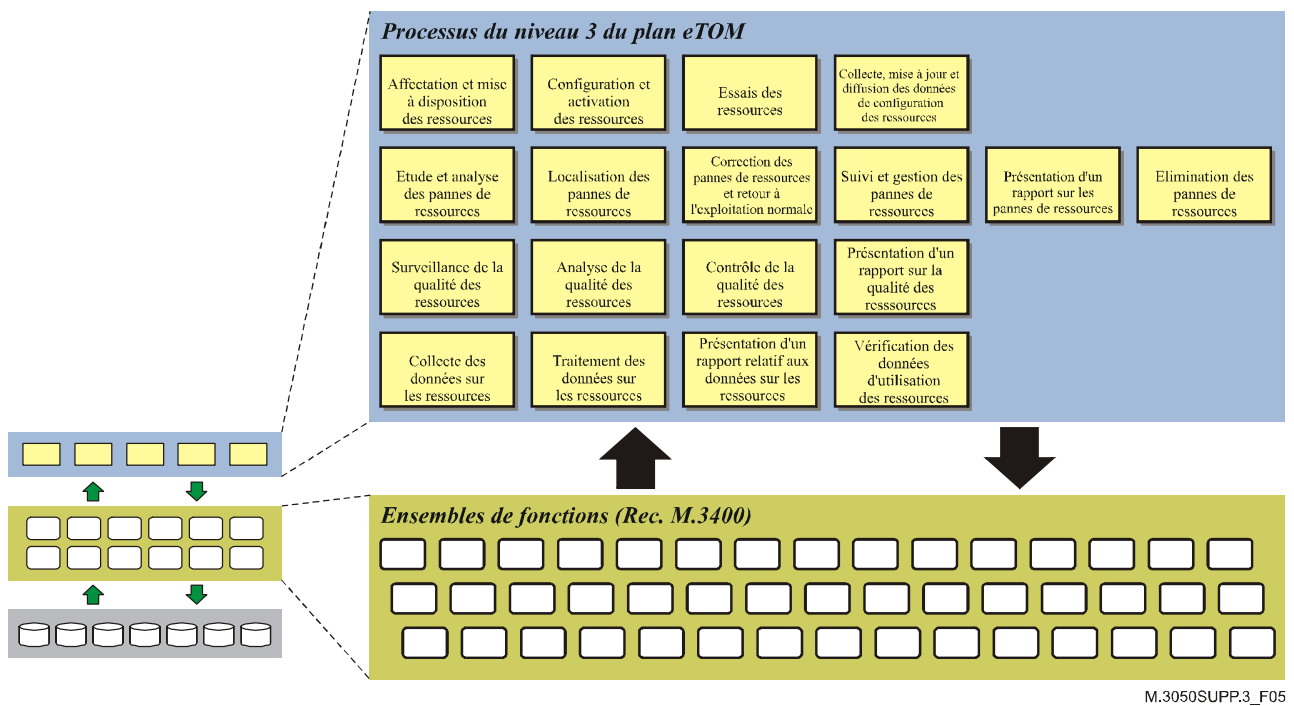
Processus du niveau 3 du plan eTOM

Affectation et mise à disposition des ressources

Configuration et activation des ressources

Essais des ressources

Collecte, mise à jour et diffusion des données de configuration des ressources

Etude et analyse des pannes de ressources

Localisation des pannes de ressources

Correction des pannes de ressources et retour à l'exploitation normale

Suivi et gestion des pannes de ressources

Présentation d'un rapport sur les pannes de ressources

Elimination des pannes de ressources

Surveillance de la qualité des ressources

Analyse de la qualité des ressources

Contrôle de la qualité des ressources

Présentation d'un rapport sur la qualité des resssources

Collecte des données sur les ressources

Traitement des données sur les ressources

Présentation d'un rapport relatif aux données sur les ressources

Vérification des données d'utilisation des ressources

Ensembles de fonctions (Rec. M.3400)

M.3050SUPP.3_F05